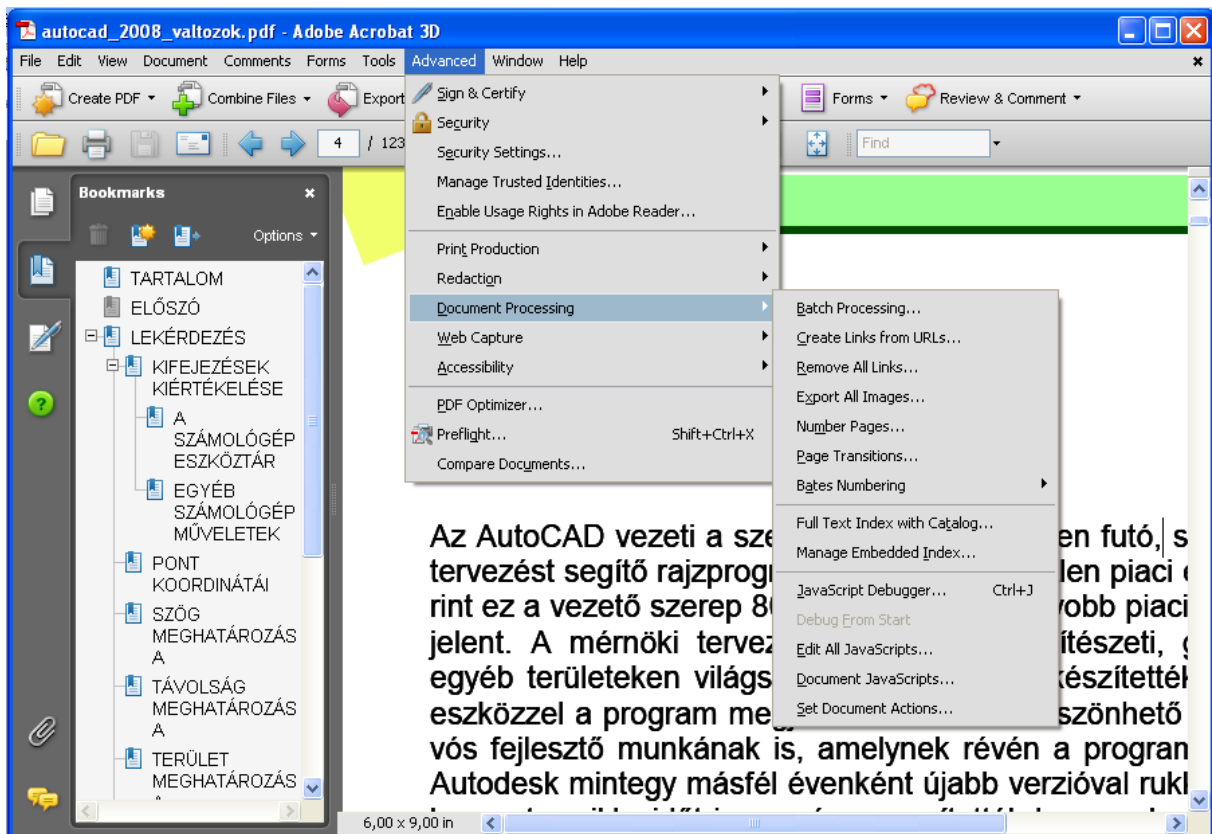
autocad_2008_valtozok.pdf - Adobe Acrobat 3D

File Edit View Document Comments Forms Tools Advanced Window Help

Create PDF Combine Files Export Forms Review & Comment

4 / 123 Find

Bookmarks
Options

TARTALOM
ELŐSZÓ
LEKÉRDEZÉS
KIFEJEZÉSEK KIÉRTÉKELÉSE
A SZÁMOLÓGÉP ESZKÖZTÁR
EGYÉB SZÁMOLÓGÉP MŰVELETEK
PONT KOORDINÁTÁI
SZÖG MEGHATÁROZÁSA
TÁVOLSÁG MEGHATÁROZÁSA
TERÜLET MEGHATÁROZÁS

Sign & Certify
Security
Security Settings...
Manage Trusted Identities...
Enable Usage Rights in Adobe Reader...
Print Production
Redaction
Document Processing
Web Capture
Accessibility
PDF Optimizer...
Preflight... Shift+Ctrl+X
Compare Documents...

Batch Processing...
Create Links from URLs...
Remove All Links...
Export All Images...
Number Pages...
Page Transitions...
Bates Numbering
Full Text Index with Catalog...
Manage Embedded Index...
JavaScript Debugger... Ctrl+J
Debug From Start
Edit All JavaScripts...
Document JavaScripts...
Set Document Actions...

Az AutoCAD vezeti a sze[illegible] en futó, s tervezést segítő rajzprog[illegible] len piaci rint ez a vezető szerep 8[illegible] vobb piaci jelent. A mérnöki tervez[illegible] ítészeti, egyéb területeken világs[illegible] készítették eszközzel a program me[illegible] szönhető vós fejlesztő munkának is, amelynek révén a progran Autodesk mintegy másfél évenként újabb verzióval rukl

6,00 x 9,00 in